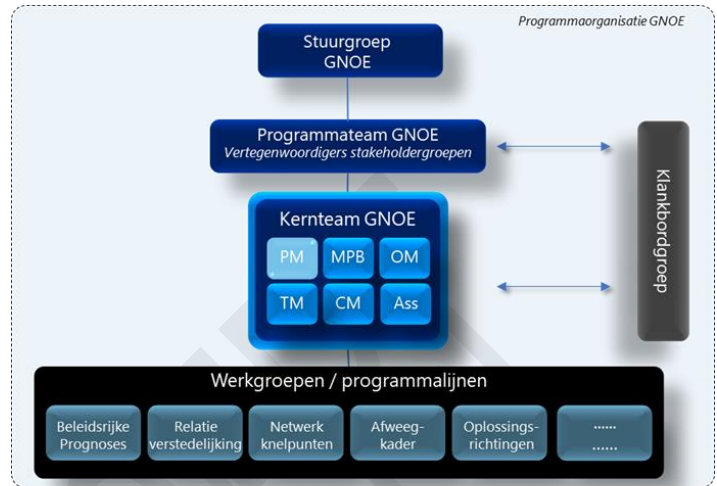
Programmaorganisatie GNOE

Stuurgroep GNOE

Programmateam GNOE
Vertegenwoordigers stakeholdergroepen

Klankbordgroep

Kernteam GNOE

PM MPB OM
TM CM Ass

Werkgroepen / programmalijnen

Beleidsrijke Prognoses
Relatie verstedelijking
Netwerk knelpunten
Afweegkader
Oplossingsrichtingen
......
......